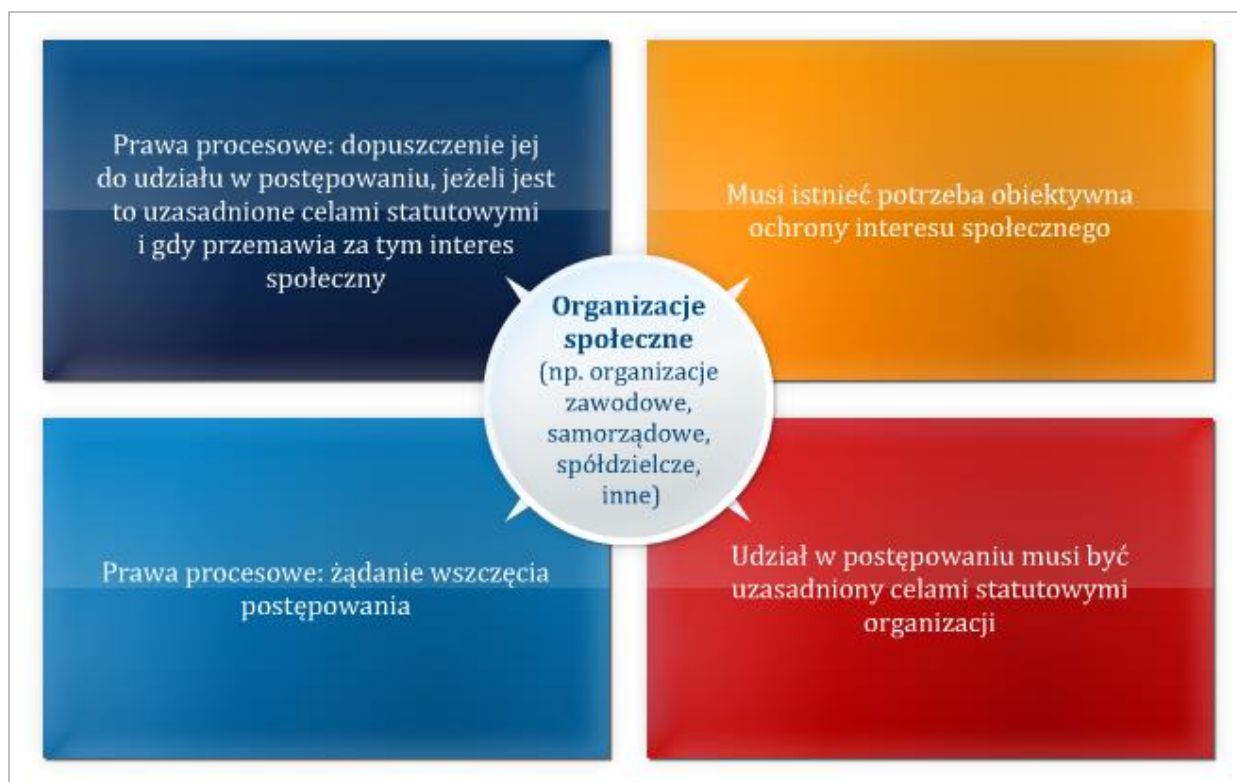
Prawa procesowe: dopuszczenie jej do udziału w postępowaniu, jeżeli jest to uzasadnione celami statutowymi i gdy przemawia za tym interes społeczny

Musi istnieć potrzeba obiektywna ochrony interesu społecznego

Organizacje społeczne (np. organizacje zawodowe, samorządowe, spółdzielcze, inne)

Prawa procesowe: żądanie wszczęcia postępowania

Udział w postępowaniu musi być uzasadniony celami statutowymi organizacji